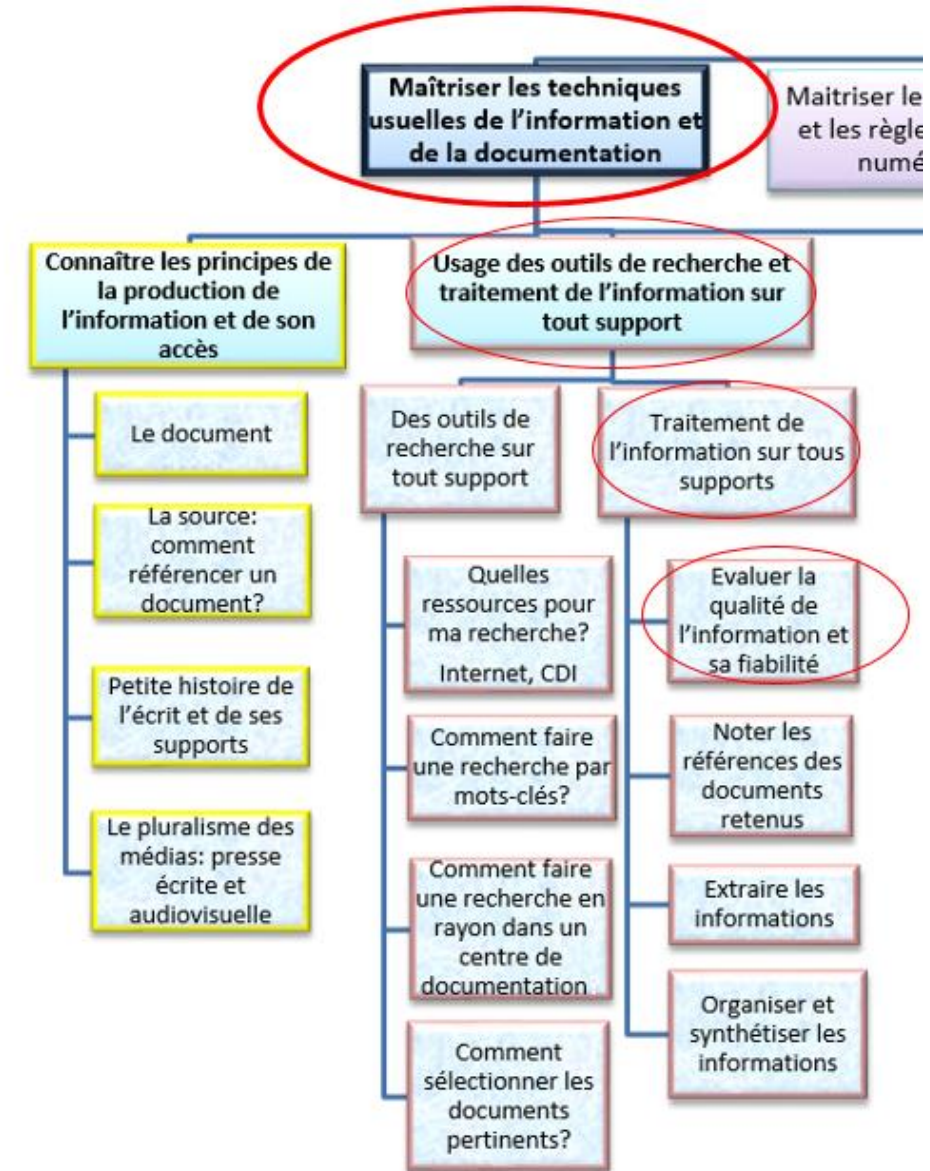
Maîtriser les techniques usuelles de l'information et de la documentation

Maitriser le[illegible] et les règle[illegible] numé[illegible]

Connaître les principes de la production de l'information et de son accès

Usage des outils de recherche et traitement de l'information sur tout support

Le document

La source: comment référencer un document?

Petite histoire de l'écrit et de ses supports

Le pluralisme des médias: presse écrite et audiovisuelle

Des outils de recherche sur tout support

Quelles ressources pour ma recherche?
Internet, CDI

Comment faire une recherche par mots-clés?

Comment faire une recherche en rayon dans un centre de documentation

Comment sélectionner les documents pertinents?

Traitement de l'information sur tous supports

Evaluer la qualité de l'information et sa fiabilité

Noter les références des documents retenus

Extraire les informations

Organiser et synthétiser les informations